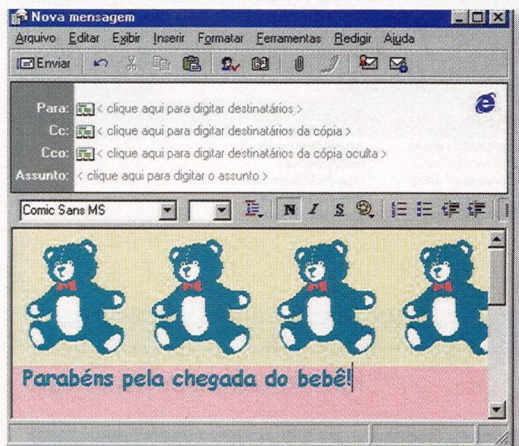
Nova mensagem

Arquivo Editar Exibir Inserir Formatar Ferramentas Redigir Ajuda

Enviar

Para: < clique aqui para digitar destinatários >

Cc: < clique aqui para digitar destinatários da cópia >

Cco: < clique aqui para digitar destinatários da cópia oculta >

Assunto: < clique aqui para digitar o assunto >

Comic Sans MS

N I S

Parabéns pela chegada do bebê!